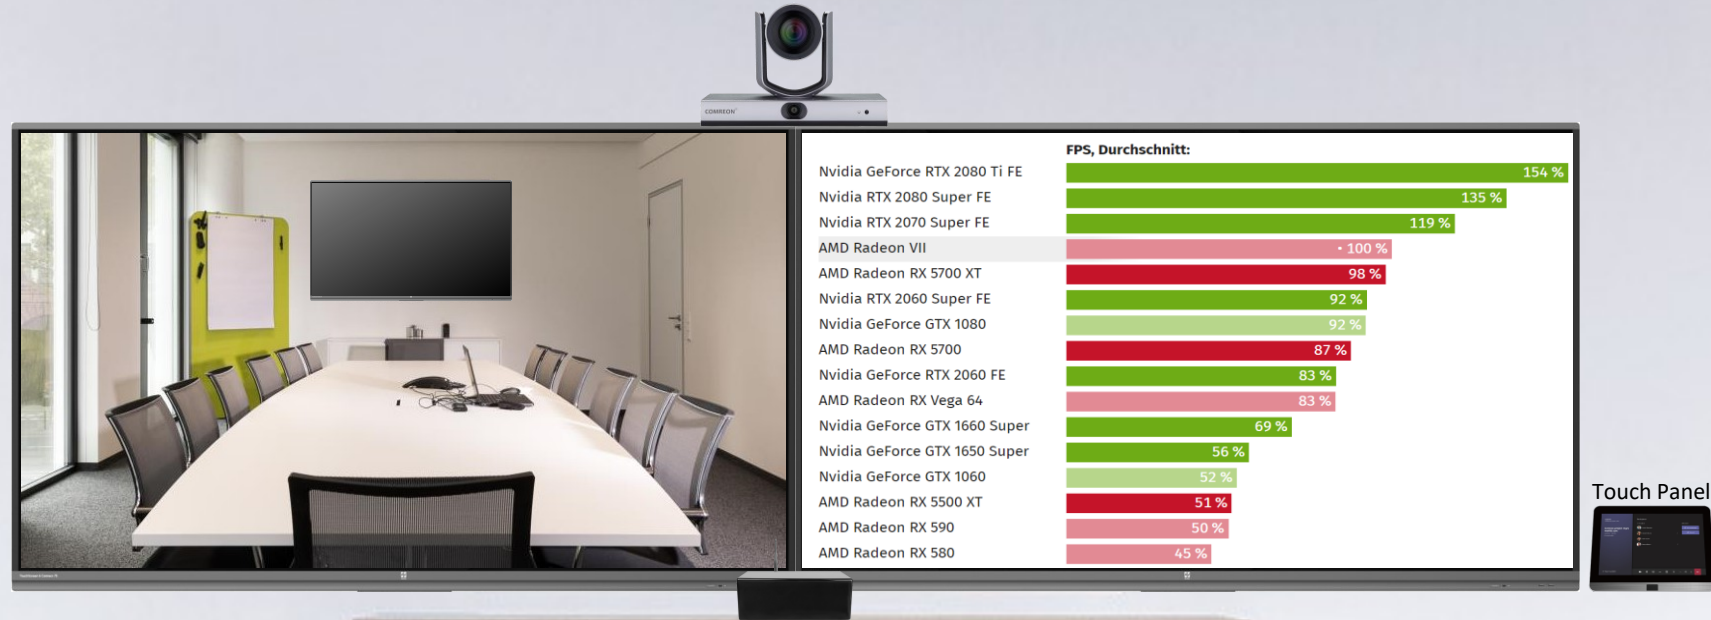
COMREON

FPS, Durchschnitt:

| | |
|---|---|
| Nvidia GeForce RTX 2080 Ti FE | 154 % |
| Nvidia RTX 2080 Super FE | 135 % |
| Nvidia RTX 2070 Super FE | 119 % |
| AMD Radeon VII | • 100 % |
| AMD Radeon RX 5700 XT | 98 % |
| Nvidia RTX 2060 Super FE | 92 % |
| Nvidia GeForce GTX 1080 | 92 % |
| AMD Radeon RX 5700 | 87 % |
| Nvidia GeForce RTX 2060 FE | 83 % |
| AMD Radeon RX Vega 64 | 83 % |
| Nvidia GeForce GTX 1660 Super | 69 % |
| Nvidia GeForce GTX 1650 Super | 56 % |
| Nvidia GeForce GTX 1060 | 52 % |
| AMD Radeon RX 5500 XT | 51 % |
| AMD Radeon RX 590 | 50 % |
| AMD Radeon RX 580 | 45 % |

Touch Panel